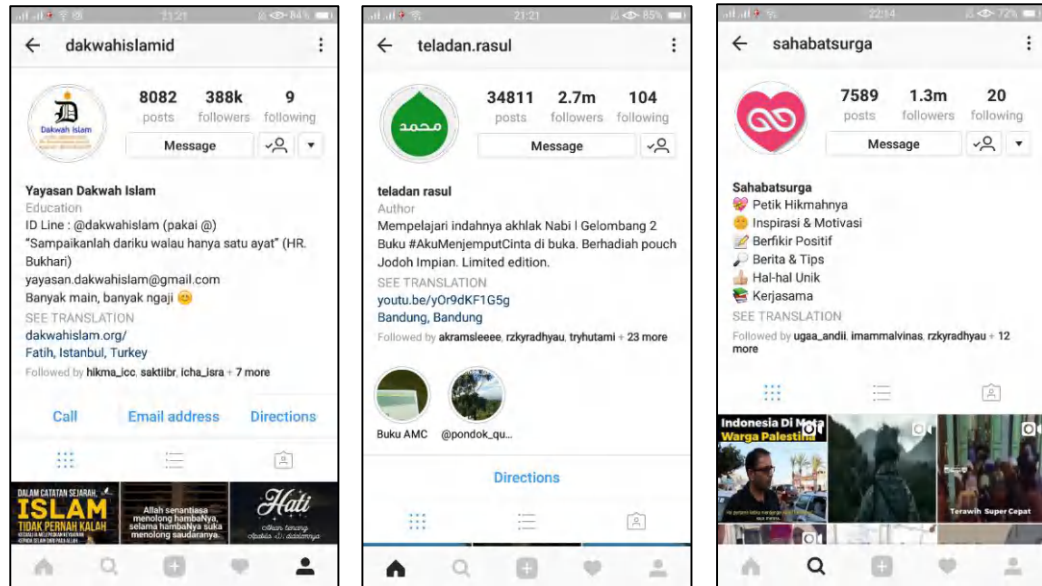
21:21 84%

dakwahislamid

Dakwah Islam

8082 posts 388k followers 9 following

Message

Yayasan Dakwah Islam
Education
ID Line : @dakwahislam (pakai @)
"Sampaikanlah dariku walau hanya satu ayat" (HR. Bukhari)
yayasan.dakwahislam@gmail.com
Banyak main, banyak ngaji 😊
SEE TRANSLATION
dakwahislam.org/
Fatih, Istanbul, Turkey
Followed by hikma_icc, saktiibr, icha_isra + 7 more

Call Email address Directions

DALAM CATATAN SEJARAH, ISLAM TIDAK PERNAH KALAH
Allah senantiasa menolong hambaNya, selama hambaNya suka menolong saudaranya.
Hati

21:21 85%

teladan.rasul

محمد

34811 posts 2.7m followers 104 following

Message

teladan rasul
Author
Mempelajari indahnya akhlak Nabi l Gelombang 2 Buku #AkuMenjemputCinta di buka. Berhadiah pouch Jodoh Impian. Limited edition.
SEE TRANSLATION
youtu.be/yOr9dKF1G5g
Bandung, Bandung
Followed by akramsieeee, rzkyradhyau, tryhutami + 23 more

Buku AMC @pondok_qu...

Directions

22:14 72%

sahabatsurga

7589 posts 1.3m followers 20 following

Message

Sahabatsurga
💝 Petik Hikmahnya
😊 Inspirasi & Motivasi
📝 Berfikir Positif
🔎 Berita & Tips
👍 Hal-hal Unik
📚 Kerjasama
SEE TRANSLATION
Followed by ugaa_andii, imammalvinas, rzkyradhyau + 12 more

Indonesia Di Mata Warga Palestina
Terawih Super Cepat